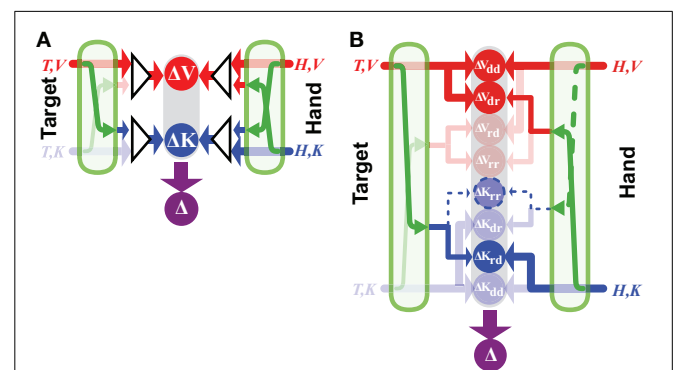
A

T,V

Target

T,K

ΔV

ΔK

Δ

H,V

Hand

H,K

B

T,V

Target

T,K

$\Delta V_{dd}$

$\Delta V_{dr}$

$\Delta V_{rd}$

$\Delta V_{rr}$

$\Delta K_{rr}$

$\Delta K_{dr}$

$\Delta K_{rd}$

$\Delta K_{dd}$

Δ

H,V

Hand

H,K